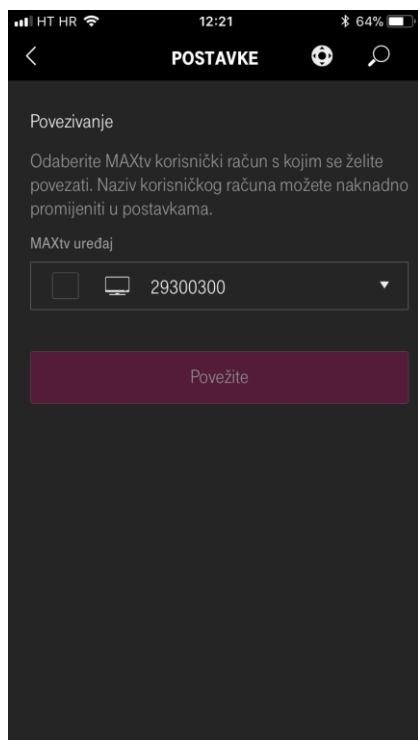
HT HR 12:21 64%

POSTAVKE

Povezivanje

Odaberite MAXtv korisnički račun s kojim se želite povezati. Naziv korisničkog računa možete naknadno promijeniti u postavkama.

MAXtv uređaj

29300300

Povežite